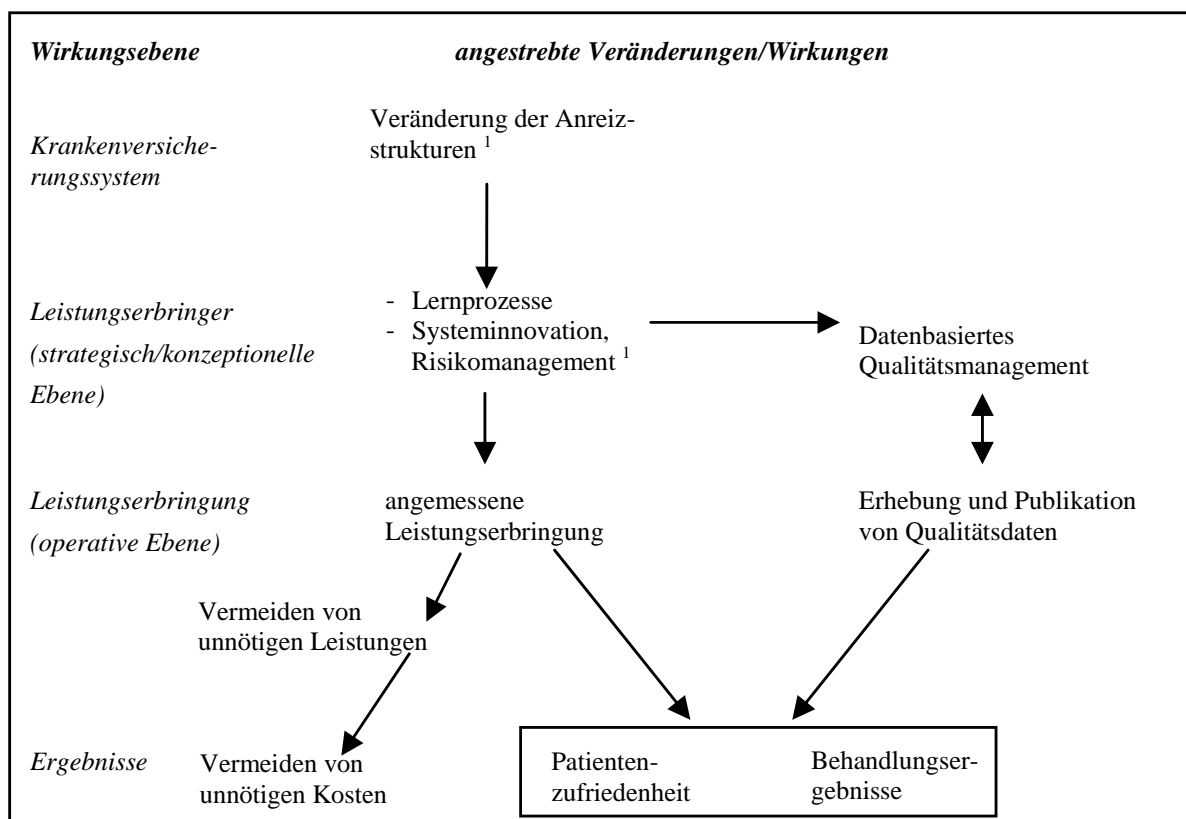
*Wirkungsebene* *angestrebte Veränderungen/Wirkungen*

*Krankenversicherungssystem*

Veränderung der Anreizstrukturen $^1$

*Leistungserbringer (strategisch/konzeptionelle Ebene)*

- Lernprozesse
- Systeminnovation, Risikomanagement $^1$

Datenbasiertes Qualitätsmanagement

*Leistungserbringung (operative Ebene)*

angemessene Leistungserbringung

Erhebung und Publikation von Qualitätsdaten

Vermeiden von unnötigen Leistungen

*Ergebnisse*

Vermeiden von unnötigen Kosten

Patientenzufriedenheit

Behandlungsergebnisse